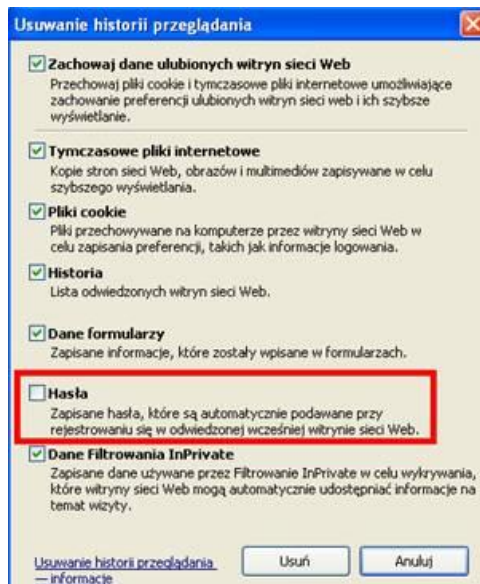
Usuwanie historii przeglądania

Zachowaj dane ulubionych witryn sieci Web
Przechowaj pliki cookie i tymczasowe pliki internetowe umożliwiające zachowanie preferencji ulubionych witryn sieci web i ich szybsze wyświetlanie.

Tymczasowe pliki internetowe
Kopie stron sieci Web, obrazów i multimediów zapisywane w celu szybszego wyświetlania.

Pliki cookie
Pliki przechowywane na komputerze przez witryny sieci Web w celu zapisania preferencji, takich jak informacje logowania.

Historia
Lista odwiedzonych witryn sieci Web.

Dane formularzy
Zapisane informacje, które zostały wpisane w formularzach.

Hasła
Zapisane hasła, które są automatycznie podawane przy rejestrowaniu się w odwiedzonej wcześniej witrynie sieci Web.

Dane Filtrowania InPrivate
Zapisane dane używane przez Filtrowanie InPrivate w celu wykrywania, które witryny sieci Web mogą automatycznie udostępniać informacje na temat wizyty.

Usuwanie historii przeglądania — informacje

Usuń

Anuluj